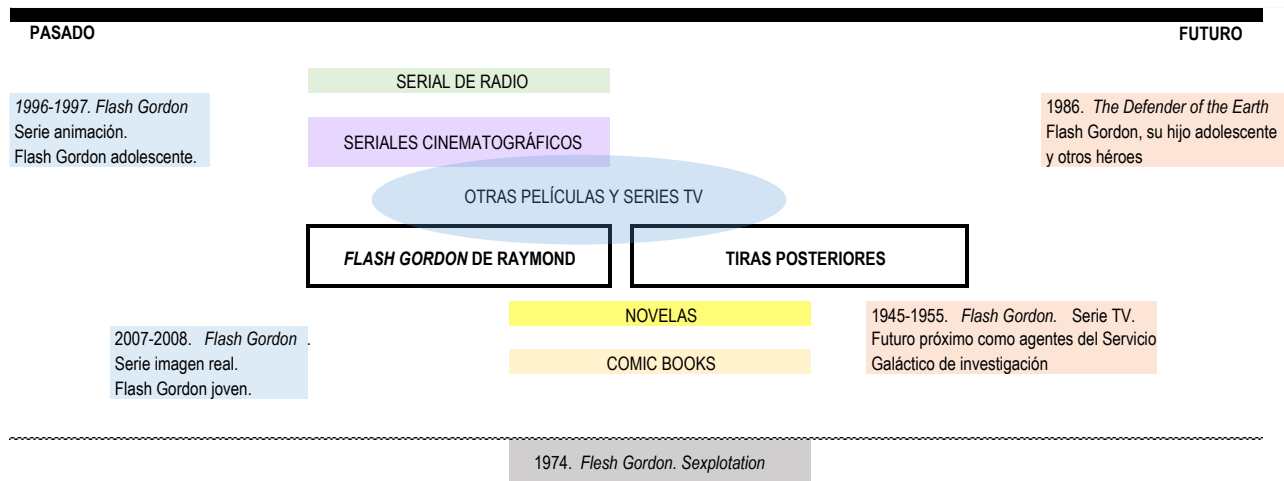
PASADO

FUTURO

SERIAL DE RADIO

*1996-1997. Flash Gordon*
Serie animación.
Flash Gordon adolescente.

SERIALES CINEMATOGRÁFICOS

1986. *The Defender of the Earth*
Flash Gordon, su hijo adolescente y otros héroes

OTRAS PELÍCULAS Y SERIES TV

***FLASH GORDON*** **DE RAYMOND**

**TIRAS POSTERIORES**

NOVELAS

1945-1955. *Flash Gordon.* Serie TV.
Futuro próximo como agentes del Servicio Galáctico de investigación

2007-2008. *Flash Gordon* .
Serie imagen real.
Flash Gordon joven.

COMIC BOOKS

1974. *Flesh Gordon. Sexplotation*